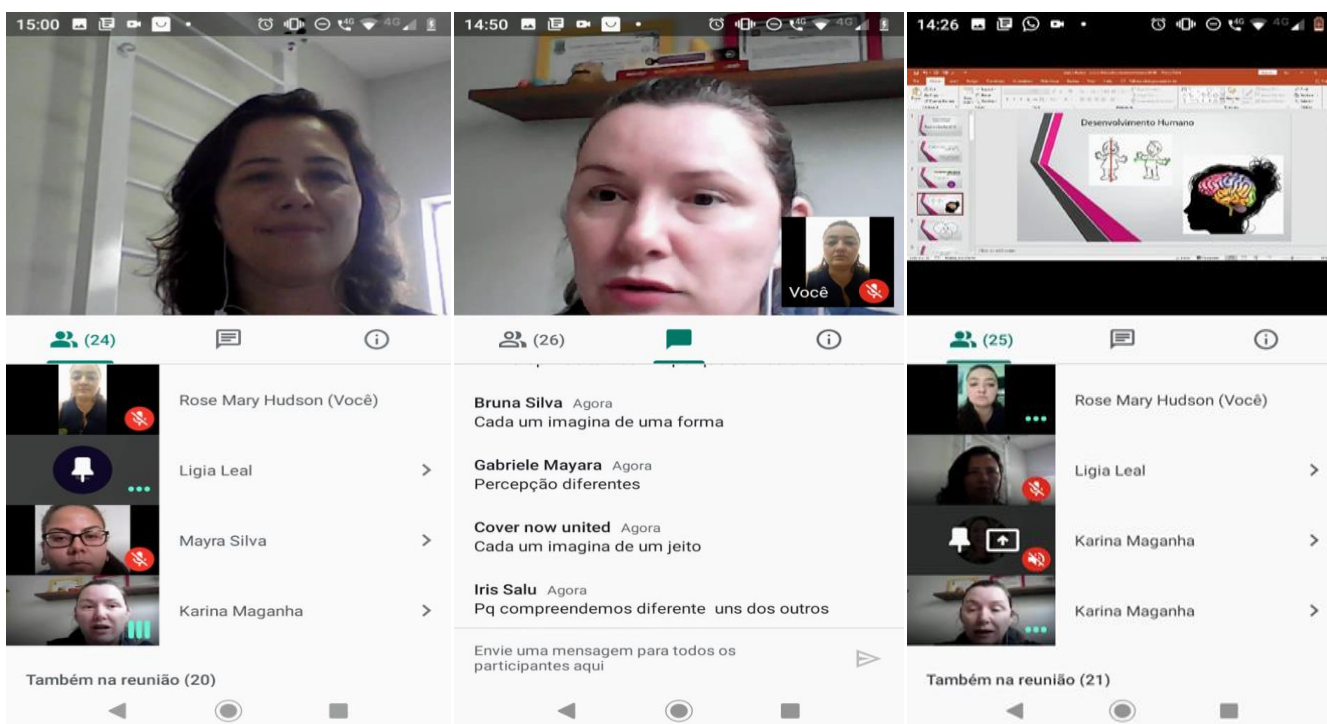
15:00

(24)

Rose Mary Hudson (Você)

Ligia Leal

Mayra Silva

Karina Maganha

Também na reunião (20)

14:50

Você

(26)

Bruna Silva Agora
Cada um imagina de uma forma

Gabriele Mayara Agora
Percepção diferentes

Cover now united Agora
Cada um imagina de um jeito

Iris Salu Agora
Pq compreendemos diferente uns dos outros

Envie uma mensagem para todos os participantes aqui

14:26

Desenvolvimento Humano

(25)

Rose Mary Hudson (Você)

Ligia Leal

Karina Maganha

Karina Maganha

Também na reunião (21)